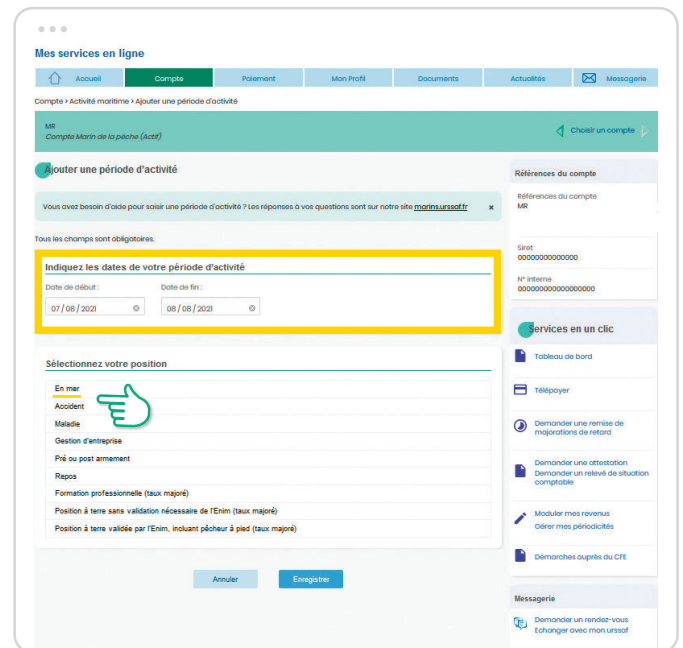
Mes services en ligne

Accueil | Compte | Paiement | Mon Profil | Documents | Actualités | Messagerie

Compte > Activité maritime > Ajouter une période d'activité

MR
Compte Marin de la pêche (Actif)

Choisir un compte

Ajouter une période d'activité

Vous avez besoin d'aide pour saisir une période d'activité ? Les réponses à vos questions sont sur notre site marins.urssaf.fr

Tous les champs sont obligatoires.

Indiquez les dates de votre période d'activité

Date de début :
07 / 08 / 2021

Date de fin :
08 / 08 / 2021

Sélectionnez votre position

En mer
Accident
Maladie
Gestion d'entreprise
Pré ou post armement
Repos
Formation professionnelle (taux majoré)
Position à terre sans validation nécessaire de l'Enim (taux majoré)
Position à terre validée par l'Enim, incluant pêcheur à pied (taux majoré)

Annuler
Enregistrer

Références du compte

Références du compte
MR

Siret
00000000000000

N° interne
000000000000000000

Services en un clic

Tableau de bord

Télépayer

Demander une remise de majorations de retard

Demander une attestation
Demander un relevé de situation comptable

Moduler mes revenus
Gérer mes périodicités

Démarches auprès du CFE

Messagerie

Demander un rendez-vous
Echanger avec mon urssaf